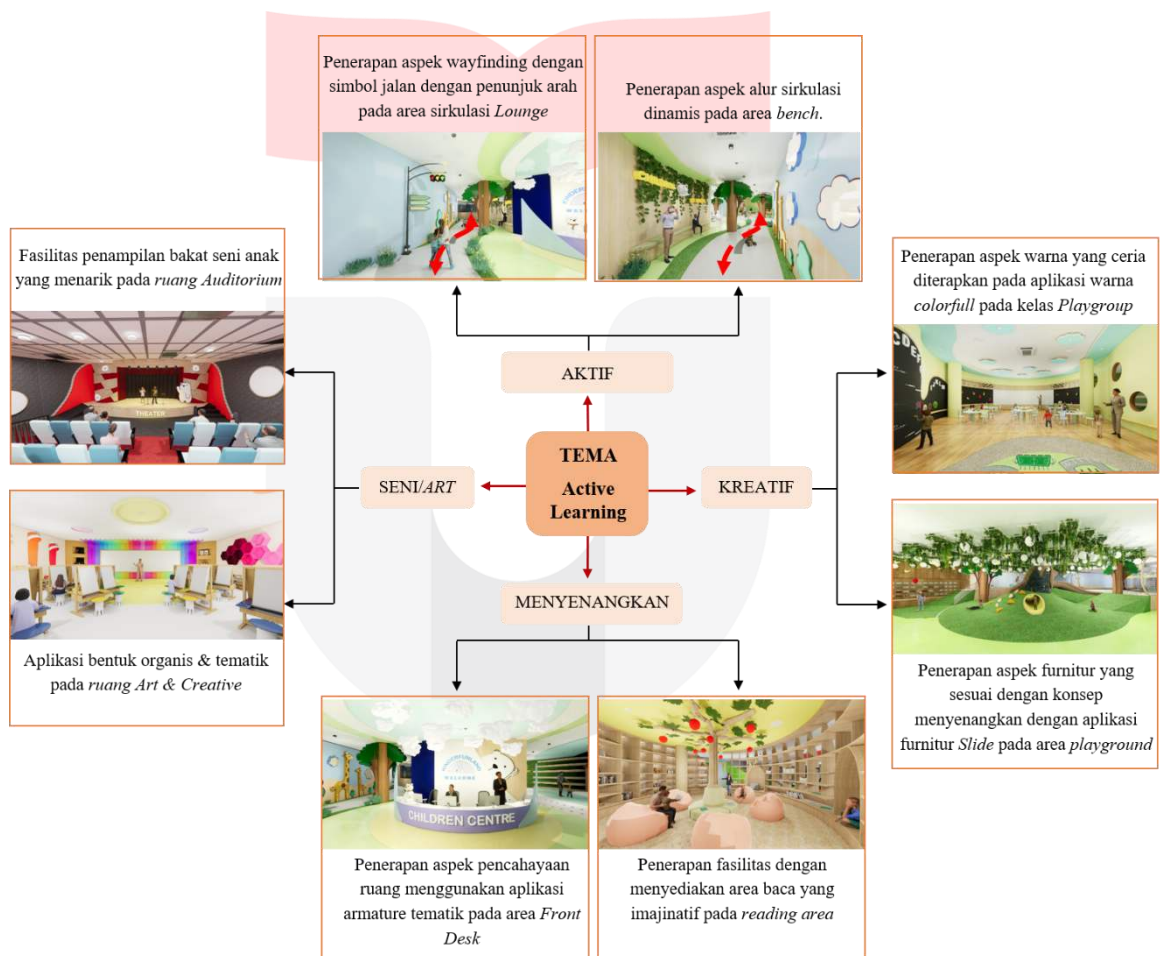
Penerapan aspek wayfinding dengan simbol jalan dengan penunjuk arah pada area sirkulasi *Lounge*

Penerapan aspek alur sirkulasi dinamis pada area *bench*.

Fasilitas penampilan bakat seni anak yang menarik pada *ruang Auditorium*

THEATER

Penerapan aspek warna yang ceria diterapkan pada aplikasi warna *colorfull* pada kelas *Playgroup*

AKTIF

TEMA
Active Learning

SENI/*ART*

KREATIF

MENYENANGKAN

Aplikasi bentuk organis & tematik pada *ruang Art & Creative*

Penerapan aspek furnitur yang sesuai dengan konsep menyenangkan dengan aplikasi furnitur *Slide* pada area *playground*

WELCOME

CHILDREN CENTRE

Penerapan aspek pencahayaan ruang menggunakan aplikasi armature tematik pada area *Front Desk*

Penerapan fasilitas dengan menyediakan area baca yang imajinatif pada *reading area*